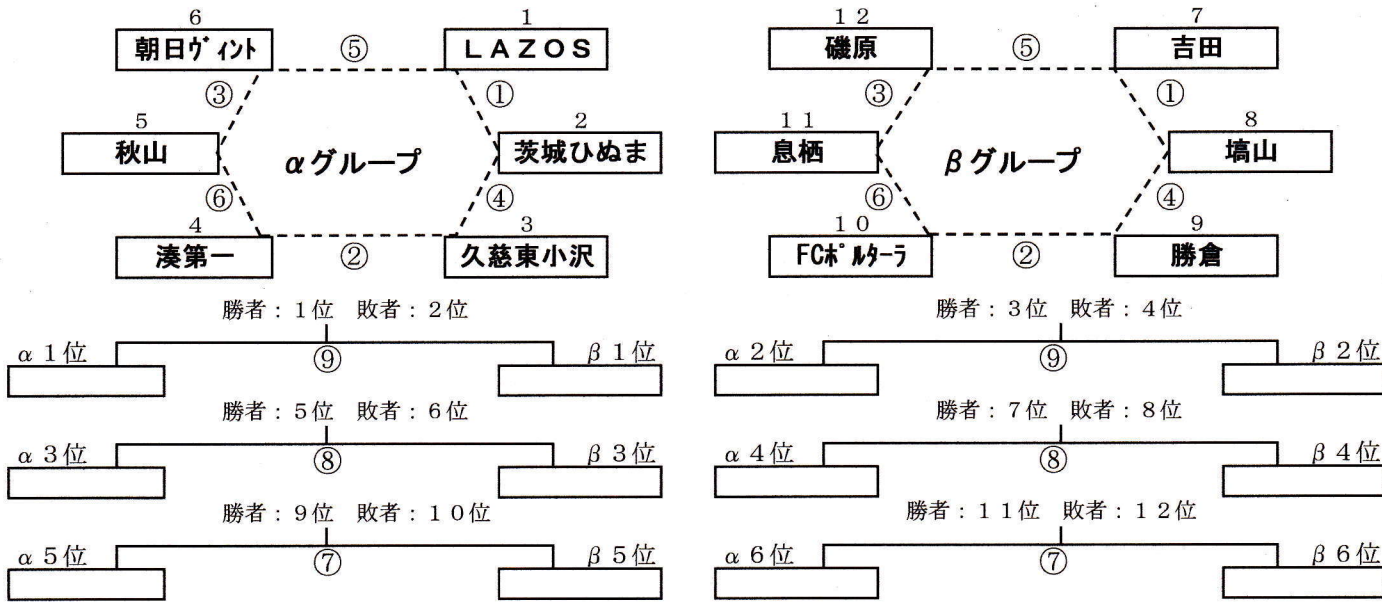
6
朝日ｳﾞｨﾝﾄ
⑤
1
ＬＡＺＯＳ
③
①
5
秋山
αグループ
2
茨城ひぬま
⑥
④
4
湊第一
②
3
久慈東小沢

12
磯原
⑤
7
吉田
③
①
11
息栖
βグループ
8
塙山
⑥
④
10
FCﾎﾟﾙﾀｰﾗ
②
9
勝倉

勝者：1位　敗者：2位
α 1位
⑨
β 1位

勝者：5位　敗者：6位
α 3位
⑧
β 3位

勝者：9位　敗者：10位
α 5位
⑦
β 5位

勝者：3位　敗者：4位
α 2位
⑨
β 2位

勝者：7位　敗者：8位
α 4位
⑧
β 4位

勝者：11位　敗者：12位
α 6位
⑦
β 6位